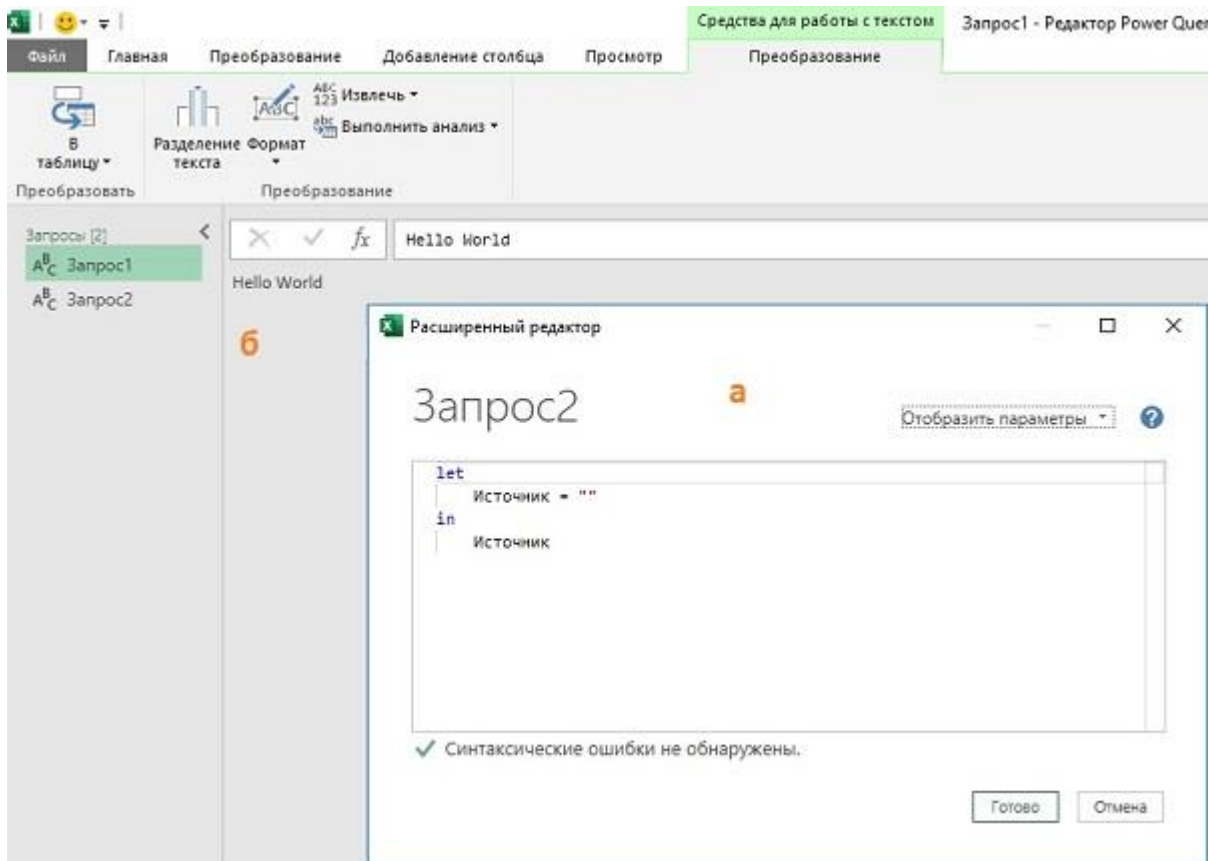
Средства для работы с текстом

Запрос1 - Редактор Power Quer

Файл Главная Преобразование Добавление столбца Просмотр Преобразование

В таблицу

Преобразовать

Разделение текста

Формат

ABC 123 Извлечь

Выполнить анализ

Преобразование

Запросы [2]

$A^B_C$ Запрос1

$A^B_C$ Запрос2

$fx$ Hello World

Hello World

б

Расширенный редактор

Запрос2

а

Отобразить параметры

let
    Источник = ""
in
    Источник

✓ Синтаксические ошибки не обнаружены.

Готово

Отмена